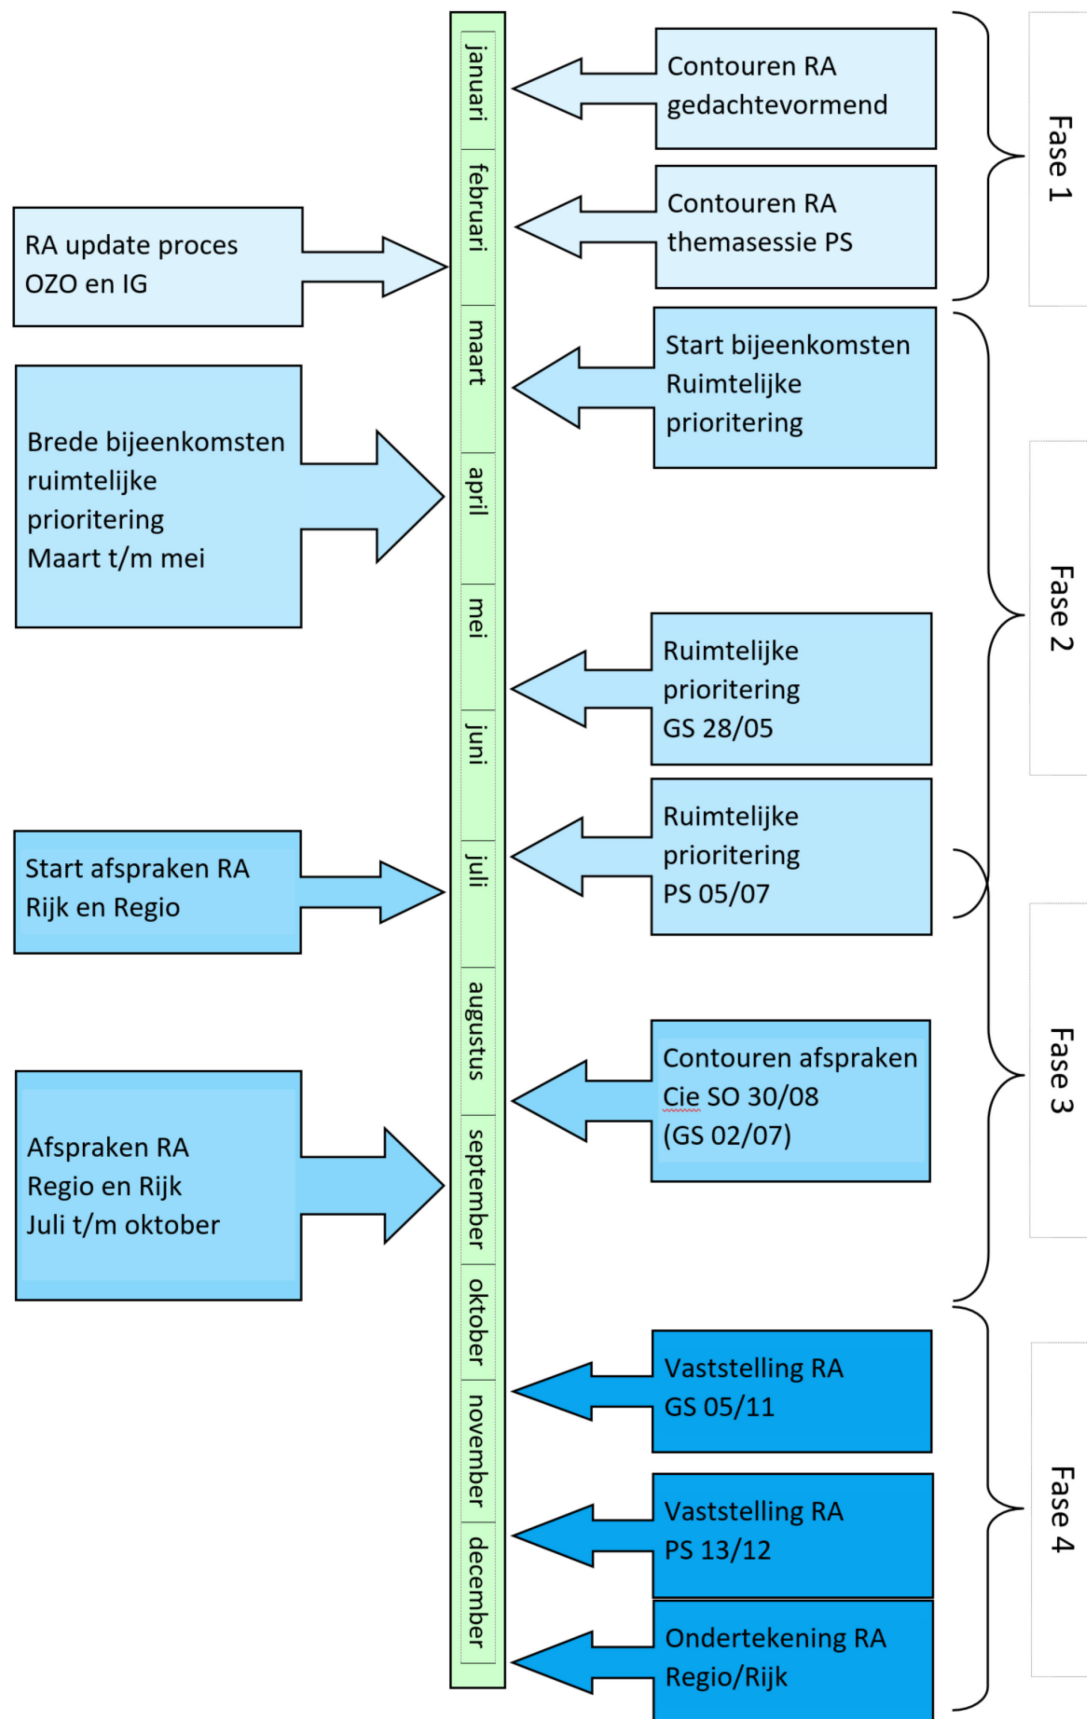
januari
februari
maart
april
mei
juni
juli
augustus
september
oktober
november
december

Contouren RA gedachtevormend

Contouren RA themasessie PS

Fase 1

RA update proces OZO en IG

Start bijeenkomsten Ruimtelijke prioritering

Brede bijeenkomsten ruimtelijke prioritering Maart t/m mei

Fase 2

Ruimtelijke prioritering GS 28/05

Ruimtelijke prioritering PS 05/07

Start afspraken RA Rijk en Regio

Contouren afspraken Cie SO 30/08 (GS 02/07)

Afspraken RA Regio en Rijk Juli t/m oktober

Fase 3

Vaststelling RA GS 05/11

Vaststelling RA PS 13/12

Ondertekening RA Regio/Rijk

Fase 4